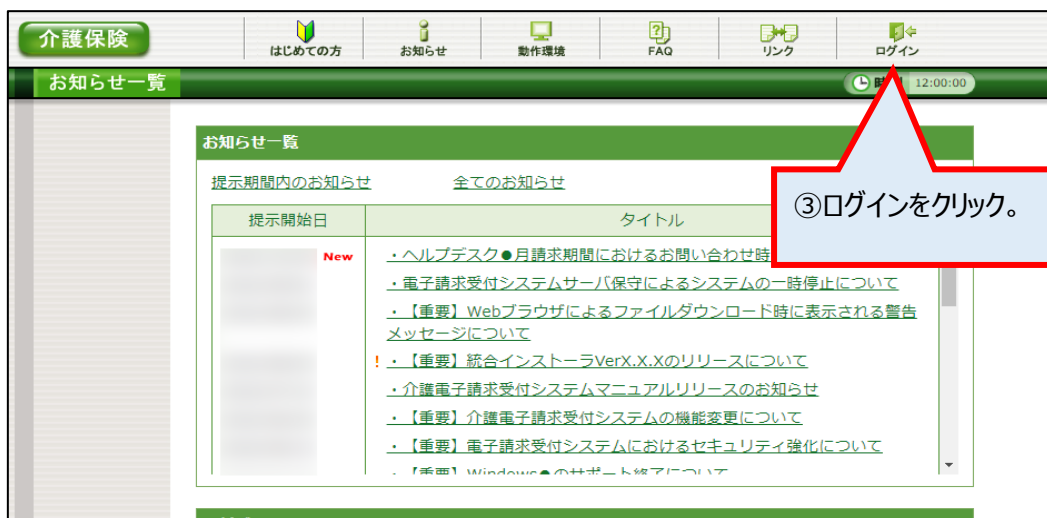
介護保険

はじめての方　お知らせ　動作環境　FAQ　リンク　ログイン

お知らせ一覧

時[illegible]　12:00:00

お知らせ一覧

提示期間内のお知らせ　全てのお知らせ

③ログインをクリック。

| 提示開始日 | タイトル |
|---|---|
| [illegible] New | ・ヘルプデスク●月請求期間におけるお問い合わせ時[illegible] |
| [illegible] | ・電子請求受付システムサーバ保守によるシステムの一時停止について |
| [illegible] | ・【重要】Webブラウザによるファイルダウンロード時に表示される警告メッセージについて |
| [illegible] | ！・【重要】統合インストーラVerX.X.Xのリリースについて |
| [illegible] | ・介護電子請求受付システムマニュアルリリースのお知らせ |
| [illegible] | ・【重要】介護電子請求受付システムの機能変更について |
| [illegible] | ・【重要】電子請求受付システムにおけるセキュリティ強化について |
| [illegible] | ・【重要】Windows●のサポート終了について |